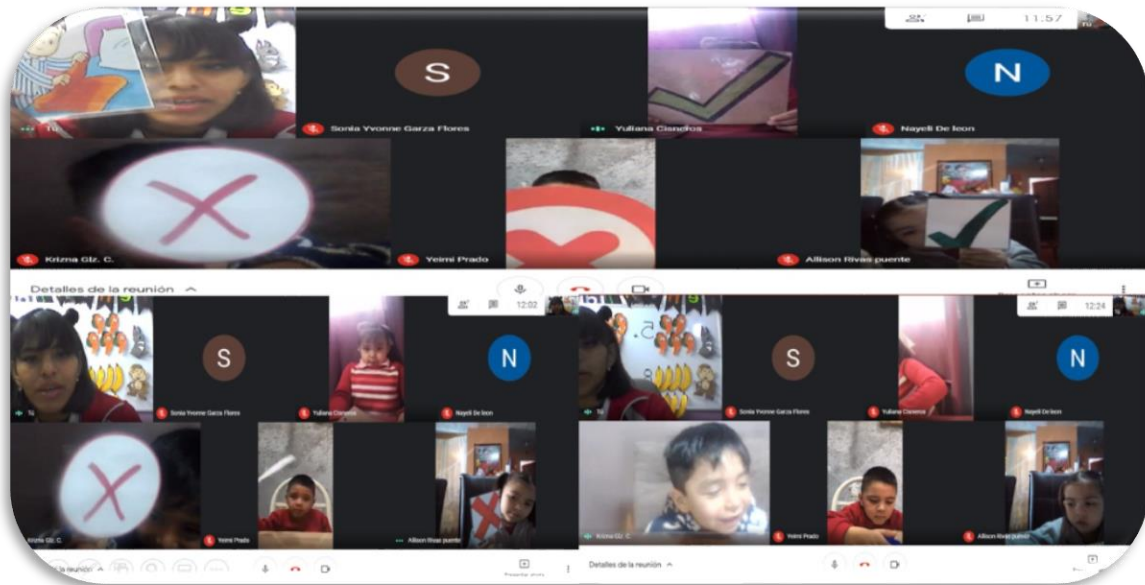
11:57

S

N

Tú

Sonia Yvonne Garza Flores

Yuliana Cisneros

Nayeli De leon

Krizma Glz. C.

Yeimi Prado

Allison Rivas puente

Detalles de la reunión

12:02

S

N

Tú

Sonia Yvonne Garza Flores

Yuliana Cisneros

Nayeli De leon

Krizma Glz. C.

Yeimi Prado

Allison Rivas puente

la reunión

Presentar ahora

12:24

S

N

Tú

Sonia Yvonne Garza Flores

Yuliana Cisneros

Nayeli De leon

Krizma Glz. C.

Yeimi Prado

Allison Rivas puente

Detalles de la reunión